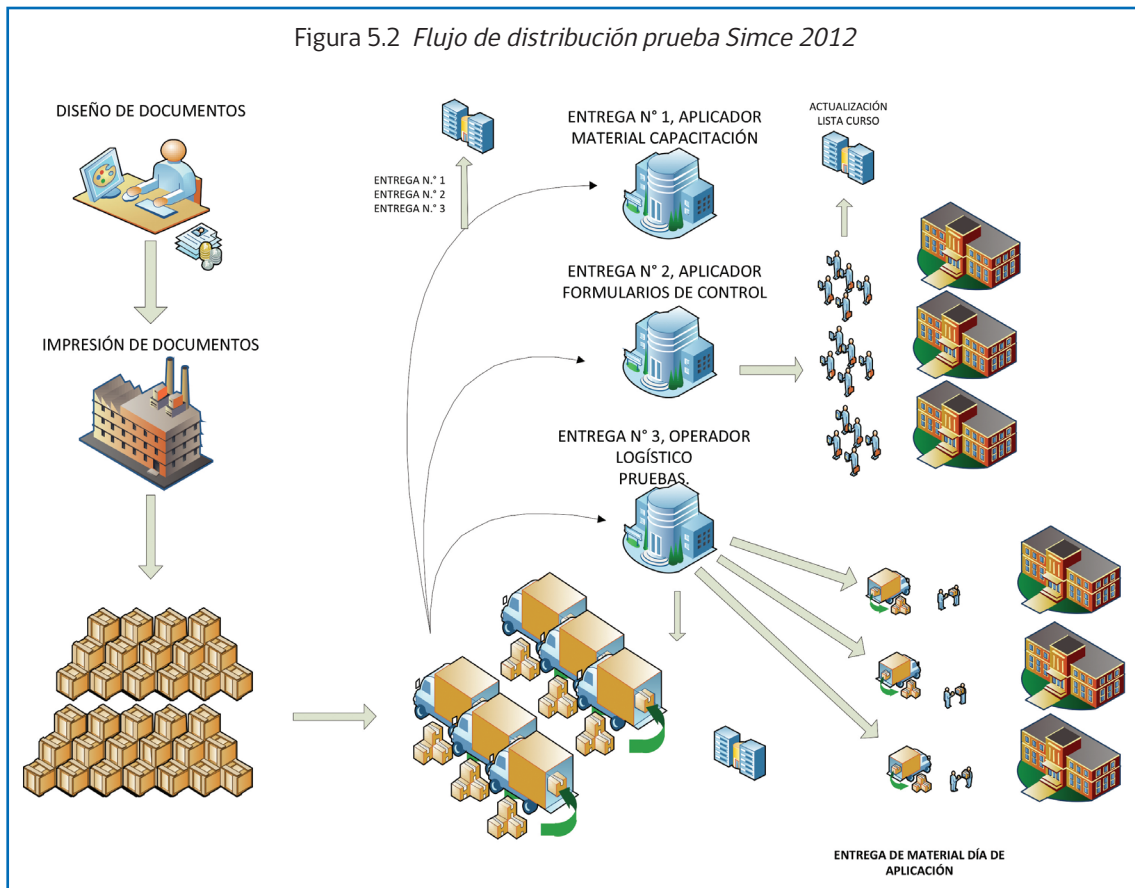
Figura 5.2 *Flujo de distribución prueba Simce 2012*

DISEÑO DE DOCUMENTOS

IMPRESIÓN DE DOCUMENTOS

ENTREGA N.° 1
ENTREGA N.° 2
ENTREGA N.° 3

ENTREGA N° 1, APLICADOR MATERIAL CAPACITACIÓN

ACTUALIZACIÓN LISTA CURSO

ENTREGA N° 2, APLICADOR FORMULARIOS DE CONTROL

ENTREGA N° 3, OPERADOR LOGÍSTICO PRUEBAS.

ENTREGA DE MATERIAL DÍA DE APLICACIÓN